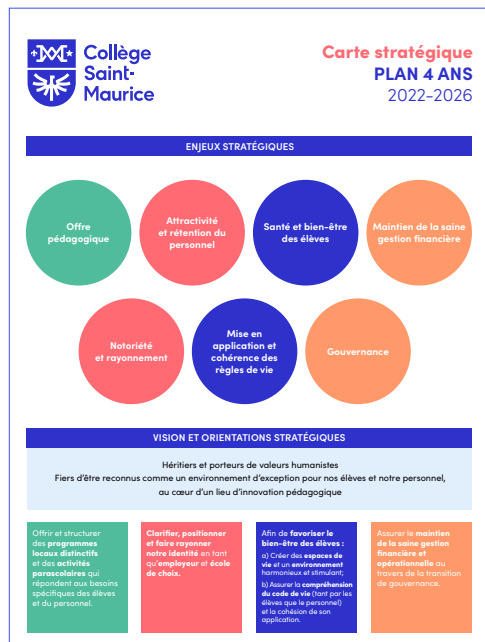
Collège Saint-Maurice

Carte stratégique
PLAN 4 ANS
2022-2026

ENJEUX STRATÉGIQUES

Offre pédagogique

Attractivité et rétention du personnel

Santé et bien-être des élèves

Maintien de la saine gestion financière

Notoriété et rayonnement

Mise en application et cohérence des règles de vie

Gouvernance

VISION ET ORIENTATIONS STRATÉGIQUES

Héritiers et porteurs de valeurs humanistes
Fiers d'être reconnus comme un environnement d'exception pour nos élèves et notre personnel, au cœur d'un lieu d'innovation pédagogique

Offrir et structurer des programmes locaux distinctifs et des activités parascolaires qui répondent aux besoins spécifiques des élèves et du personnel.

Clarifier, positionner et faire rayonner notre identité en tant qu'employeur et école de choix.

Afin de favoriser le bien-être des élèves :
a) Créer des espaces de vie et un environnement harmonieux et stimulant;
b) Assurer la compréhension du code de vie (tant par les élèves que le personnel) et la cohésion de son application.

Assurer le maintien de la saine gestion financière et opérationnelle au travers de la transition de gouvernance.